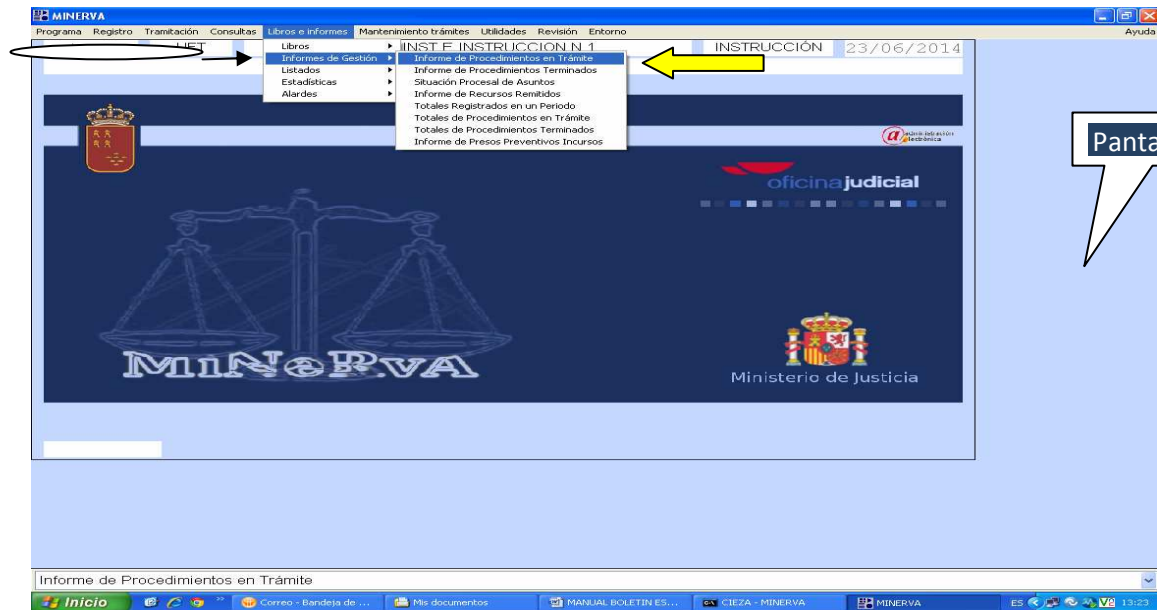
MINERVA

Programa Registro Tramitación Consultas Libros e informes Mantenimiento trámites Utilidades Revisión Entorno Ayuda

UET

INST.E.INSTRUCCION N.1

INSTRUCCIÓN 23/06/2014

Libros
Informes de Gestión
Listados
Estadísticas
Alardes

Informe de Procedimientos en Trámite
Informe de Procedimientos Terminados
Situación Procesal de Asuntos
Informe de Recursos Remitidos
Totales Registrados en un Periodo
Totales de Procedimientos en Trámite
Totales de Procedimientos Terminados
Informe de Presos Preventivos Incursos

Panta

administración electrónica

oficinajudicial

MiNeRvA

Ministerio de Justicia

Informe de Procedimientos en Trámite

Inicio

Correo - Bandeja de ...

Mis documentos

MANUAL BOLETIN ES...

CIEZA - MINERVA

MINERVA

ES 13:23